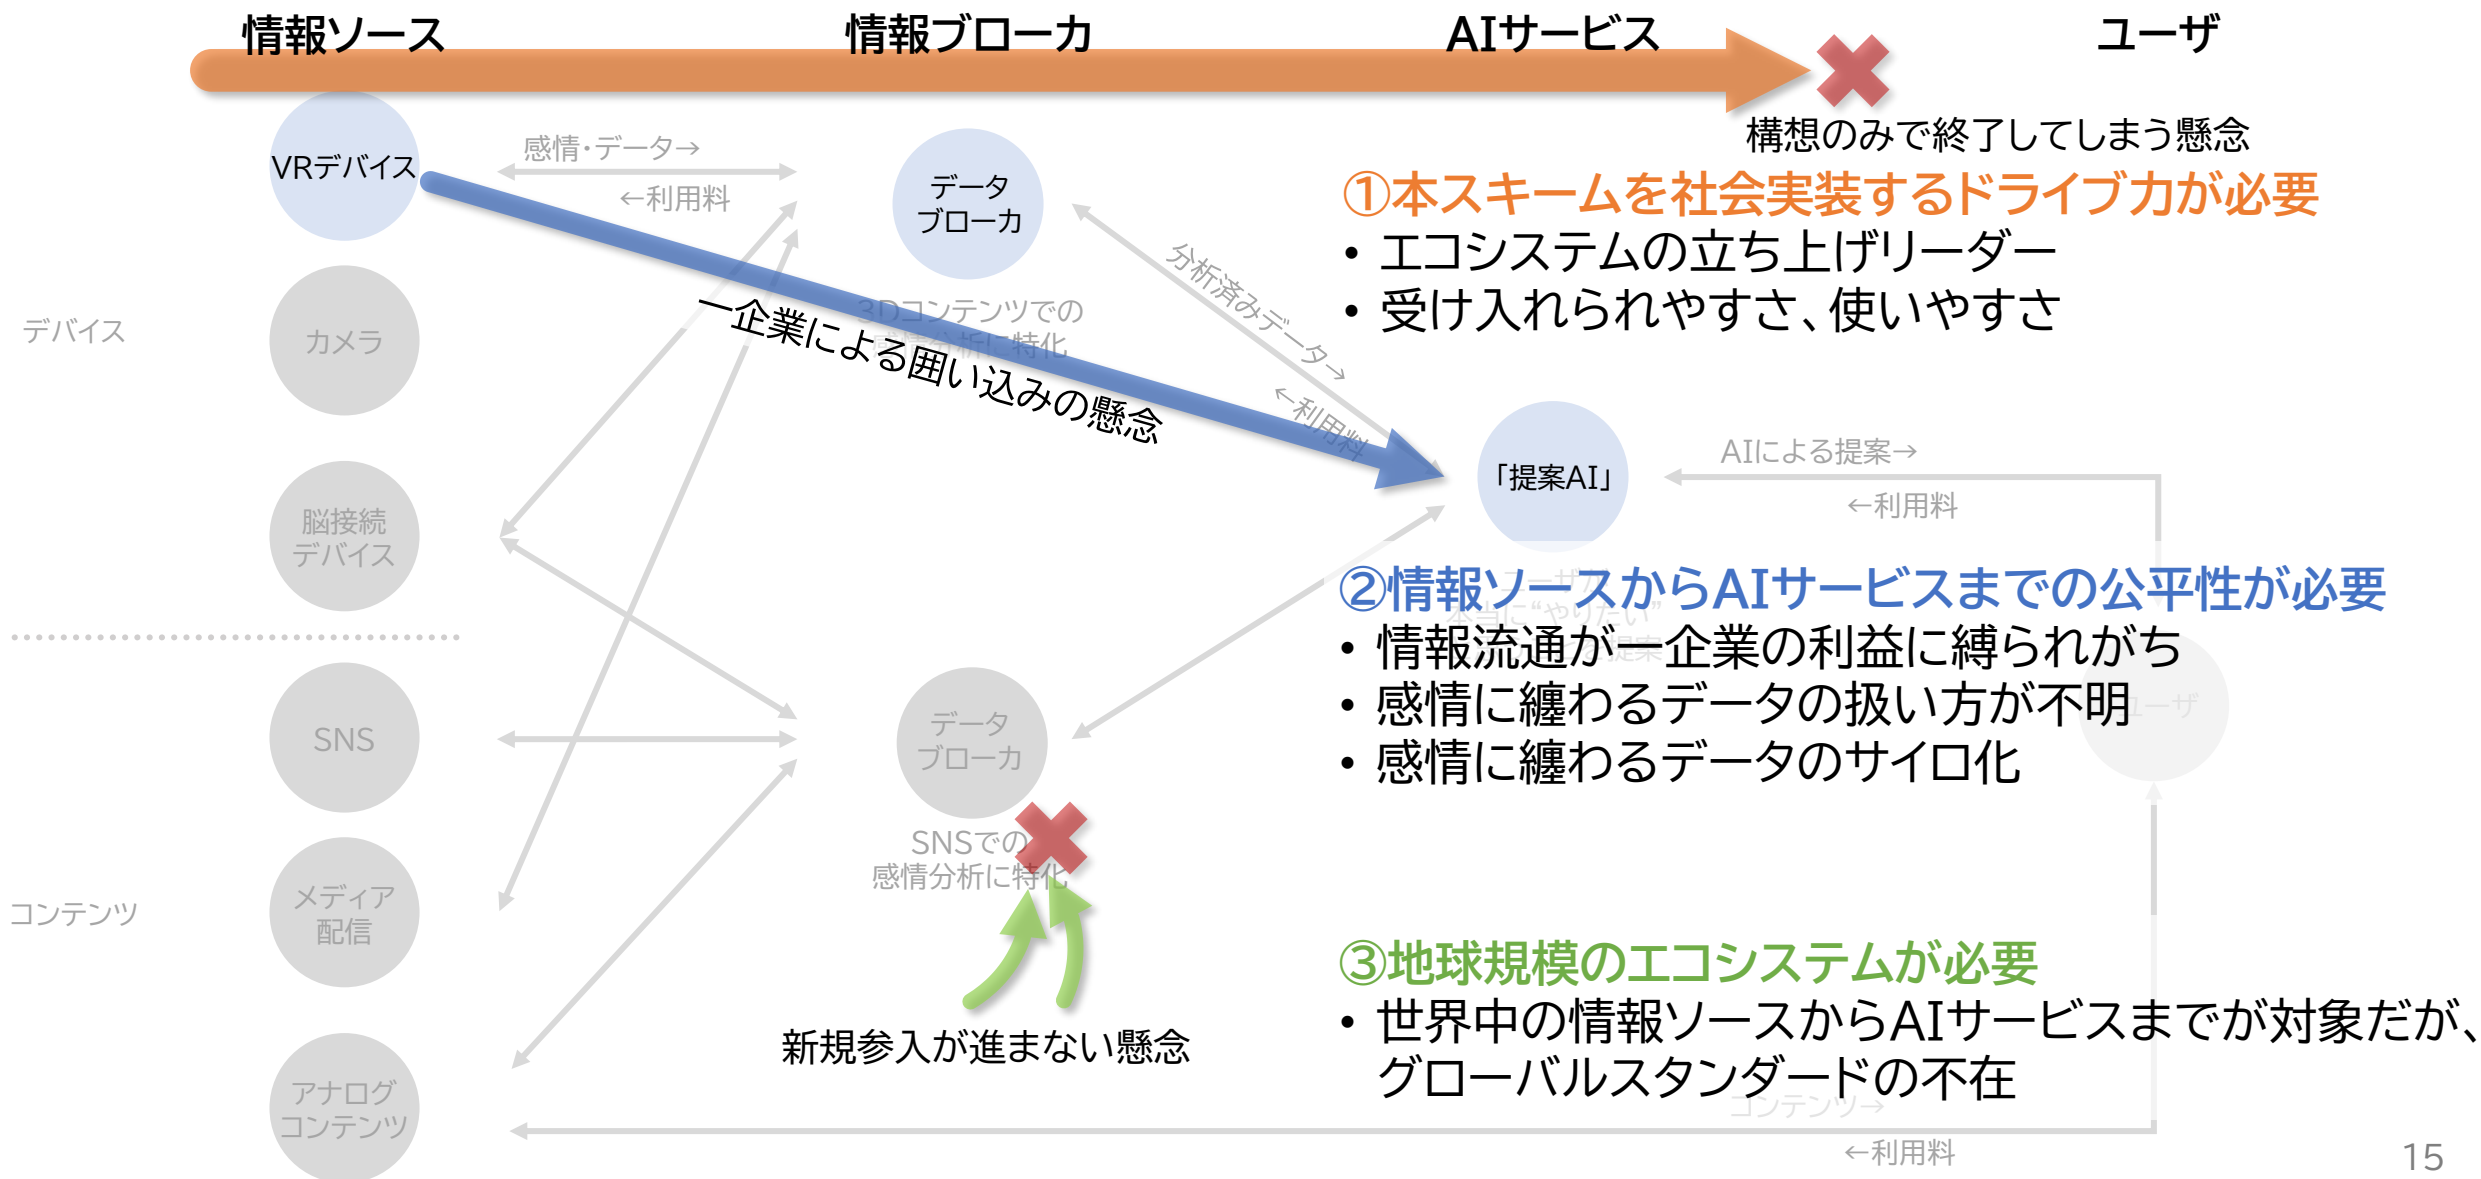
情報ソース　情報ブローカ　AIサービス　ユーザ

構想のみで終了してしまう懸念

①本スキームを社会実装するドライブ力が必要
• エコシステムの立ち上げリーダー
• 受け入れられやすさ、使いやすさ

VRデバイス
感情・データ→
←利用料
データブローカ
分析済みデータ→
←利用料
3Dコンテンツでの感情分析に特化
一企業による囲い込みの懸念
デバイス
カメラ
脳接続デバイス
「提案AI」
AIによる提案→
←利用料

②情報ソースからAIサービスまでの公平性が必要
• 情報流通が一企業の利益に縛られがち
• 感情に纏わるデータの扱い方が不明
• 感情に纏わるデータのサイロ化

SNS
データブローカ
SNSでの感情分析に特化
コンテンツ
メディア配信
アナログコンテンツ
新規参入が進まない懸念

③地球規模のエコシステムが必要
• 世界中の情報ソースからAIサービスまでが対象だが、グローバルスタンダードの不在

コンテンツ→
←利用料
15